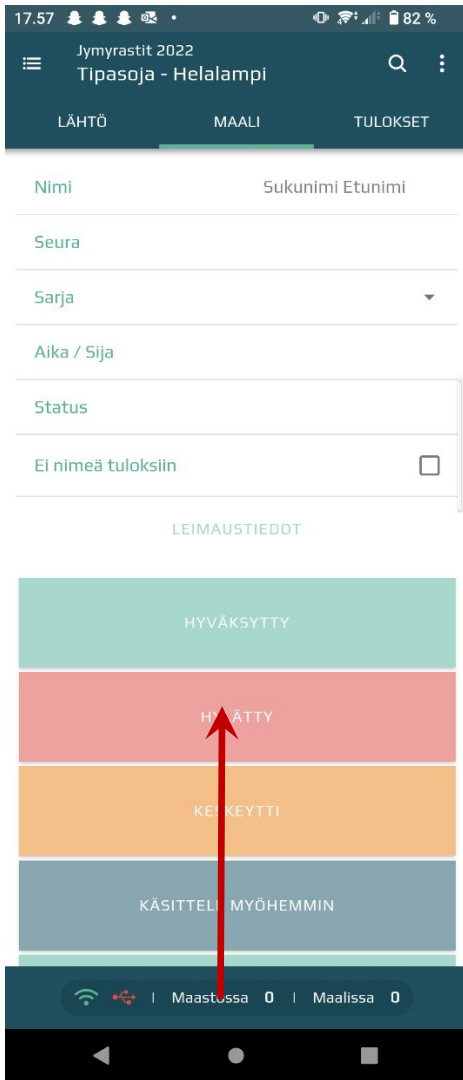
17.57 82 %

Jymyrastit 2022
Tipasoja - Helalampi

LÄHTÖ
MAALI
TULOKSET

Nimi
Sukunimi Etunimi

Seura

Sarja

Aika / Sija

Status

Ei nimeä tuloksiin

LEIMAUSTIEDOT

HYVÄKSYTTY

H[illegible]ÄTTY

KE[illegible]KEYTTI

KÄSITTELE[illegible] MYÖHEMMIN

Maastossa 0 | Maalissa 0